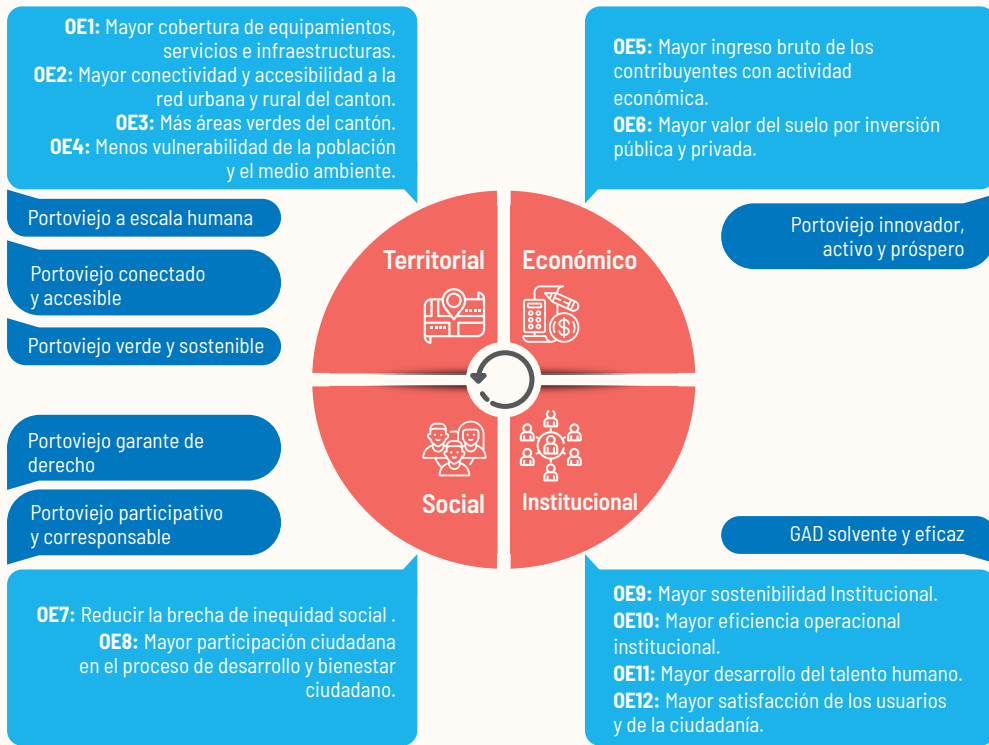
**OE1:** Mayor cobertura de equipamientos, servicios e infraestructuras.
**OE2:** Mayor conectividad y accesibilidad a la red urbana y rural del canton.
**OE3:** Más áreas verdes del cantón.
**OE4:** Menos vulnerabilidad de la población y el medio ambiente.

Portoviejo a escala humana

Portoviejo conectado y accesible

Portoviejo verde y sostenible

**OE5:** Mayor ingreso bruto de los contribuyentes con actividad económica.
**OE6:** Mayor valor del suelo por inversión pública y privada.

Portoviejo innovador, activo y próspero

Territorial

Económico

Social

Institucional

Portoviejo garante de derecho

Portoviejo participativo y corresponsable

GAD solvente y eficaz

**OE7:** Reducir la brecha de inequidad social .
**OE8:** Mayor participación ciudadana en el proceso de desarrollo y bienestar ciudadano.

**OE9:** Mayor sostenibilidad Institucional.
**OE10:** Mayor eficiencia operacional institucional.
**OE11:** Mayor desarrollo del talento humano.
**OE12:** Mayor satisfacción de los usuarios y de la ciudadanía.